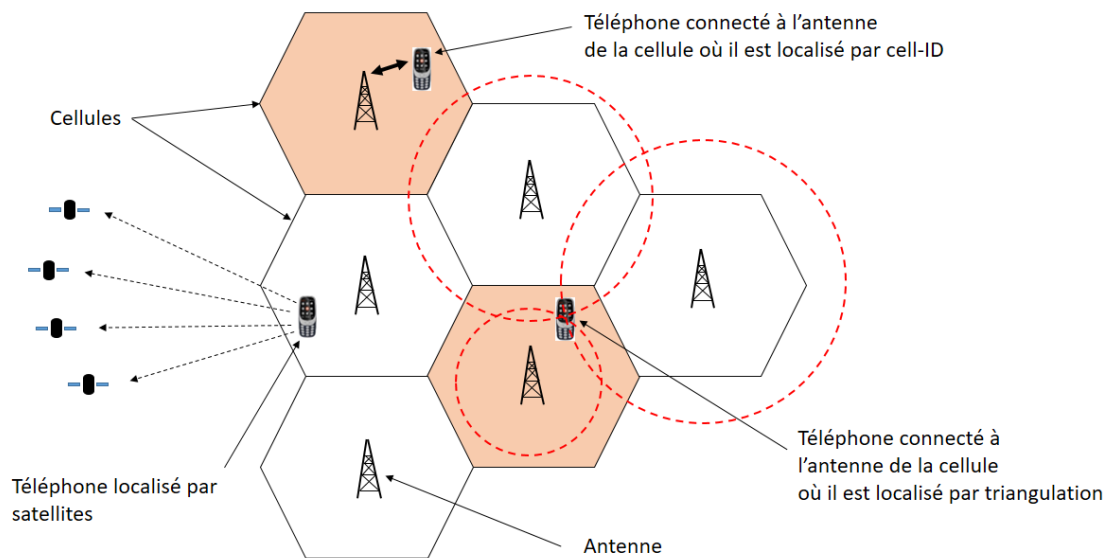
Téléphone connecté à l'antenne de la cellule où il est localisé par cell-ID

Cellules

Téléphone connecté à l'antenne de la cellule où il est localisé par triangulation

Téléphone localisé par satellites

Antenne